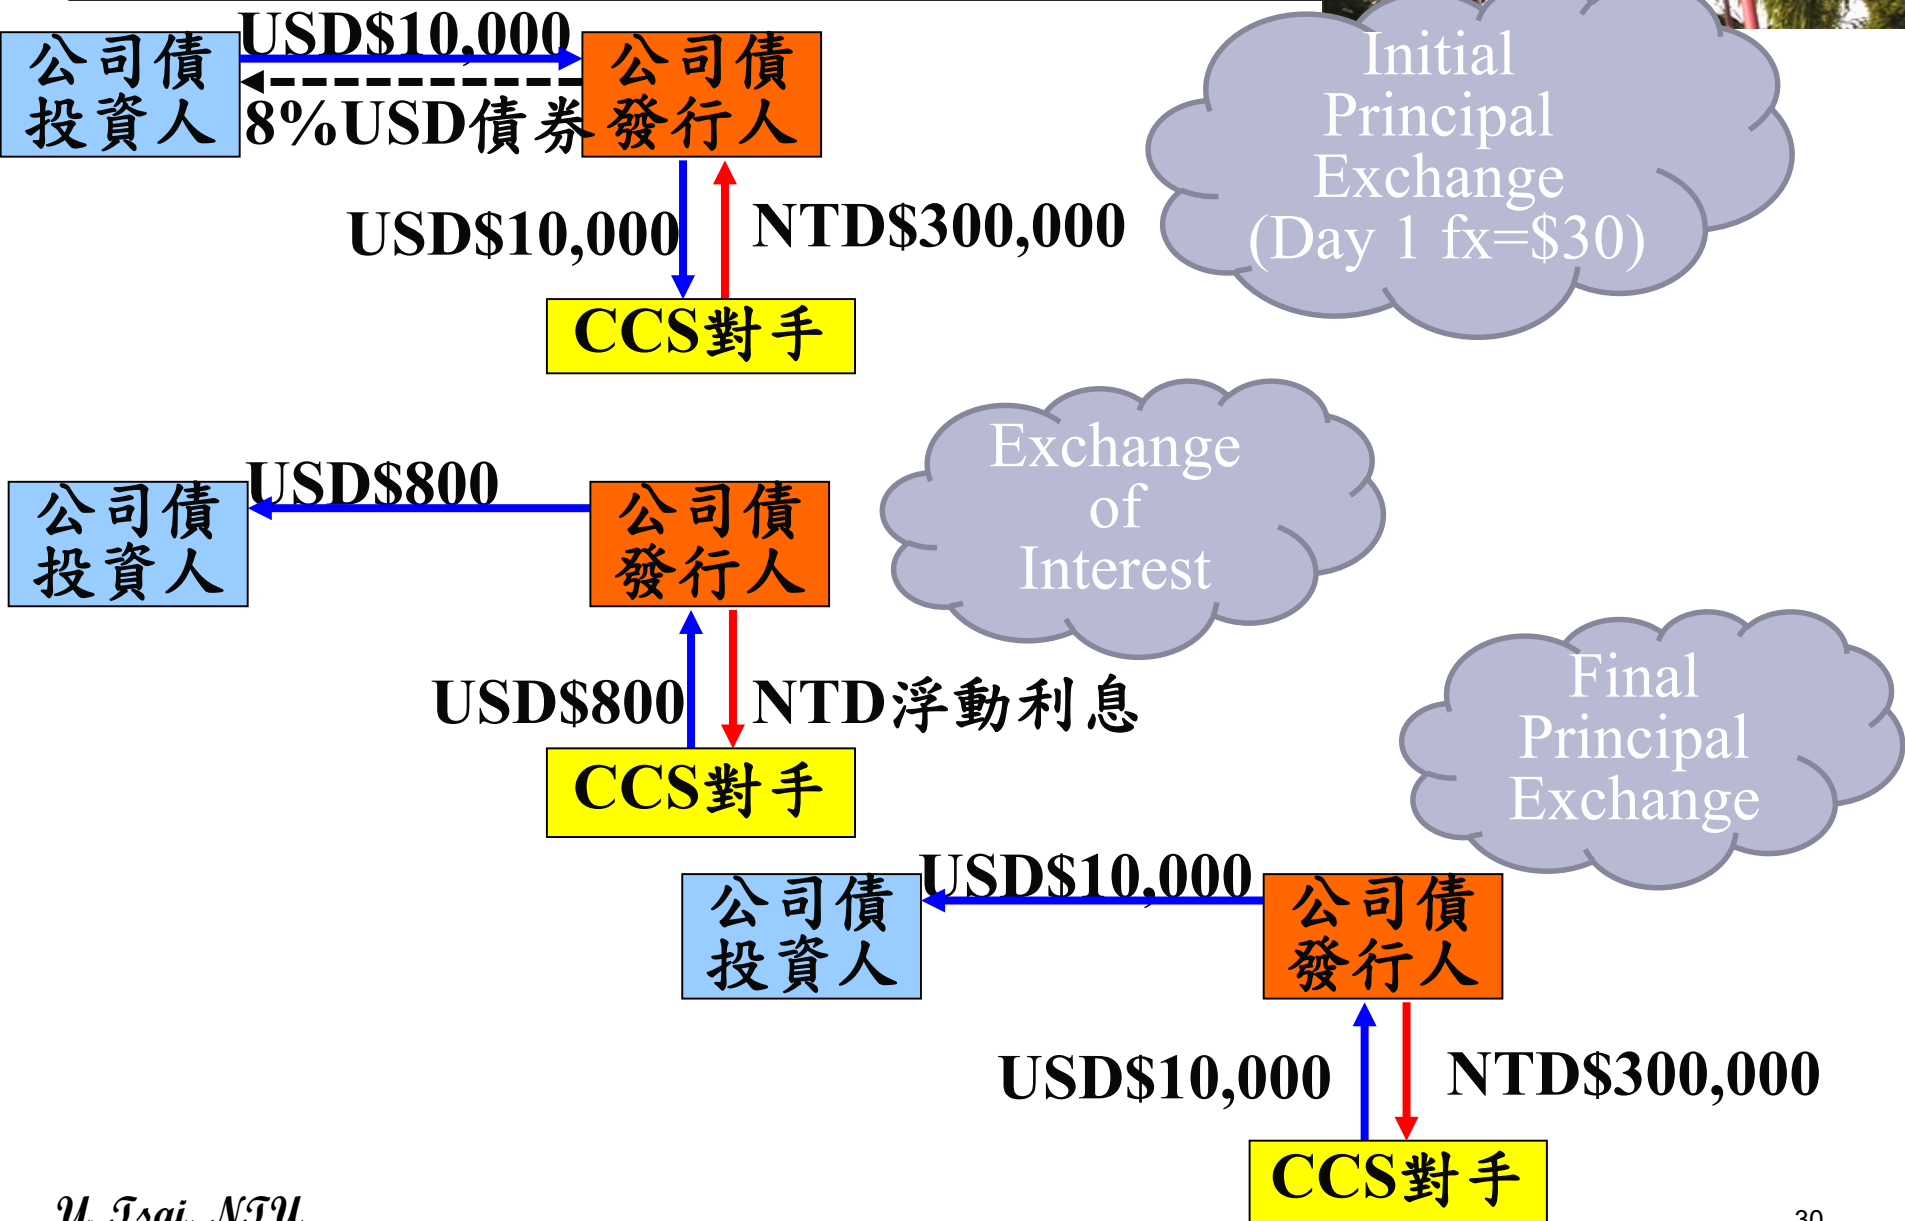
公司債投資人

USD$10,000

8%USD債券

公司債發行人

USD$10,000

NTD$300,000

CCS對手

Initial Principal Exchange (Day 1 fx=$30)

公司債投資人

USD$800

公司債發行人

Exchange of Interest

USD$800

NTD浮動利息

CCS對手

Final Principal Exchange

公司債投資人

USD$10,000

公司債發行人

USD$10,000

NTD$300,000

CCS對手

Y. Tsai, NTU

30